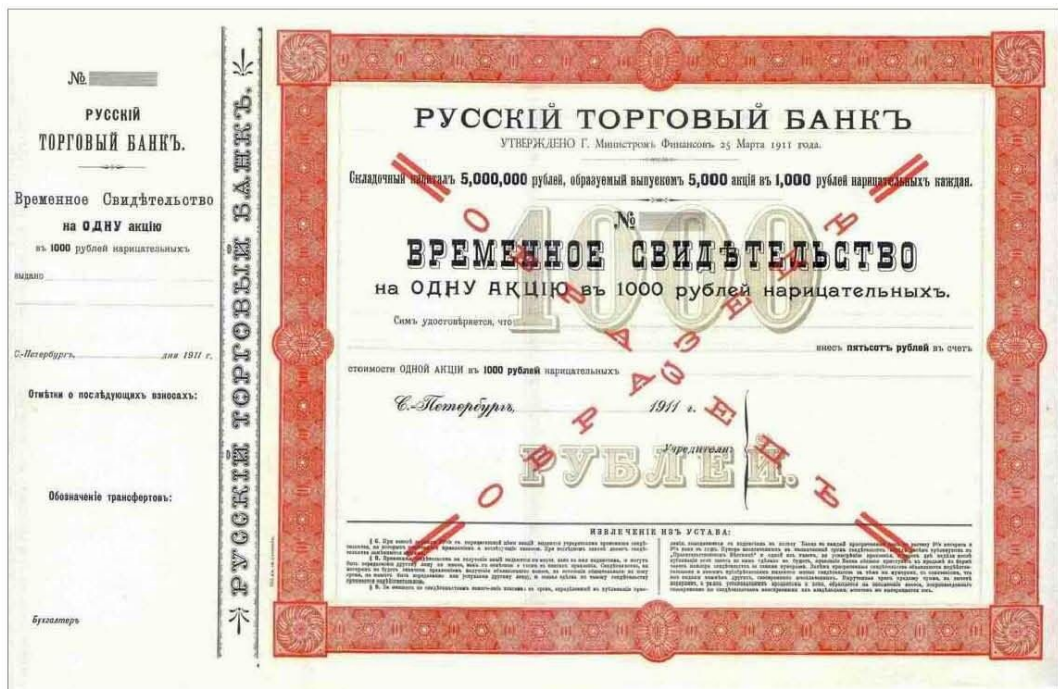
№

РУССКIЙ
ТОРГОВЫЙ БАНКЪ.

Временное Свидѣтельство
на ОДНУ акцiю
въ 1000 рублей нарицательныхъ

выдано

С.-Петербургъ, дня 1911 г.

Отмѣтки о послѣдующихъ взносахъ:

Обозначенiе трансфертовъ:

Бухгалтеръ

РУССКIЙ ТОРГОВЫЙ БАНКЪ.

РУССКIЙ ТОРГОВЫЙ БАНКЪ
УТВЕРЖДЕНО Г. Министромъ Финансовъ 25 Марта 1911 года.

Складочный капиталъ 5,000,000 рублей, образуемый выпускомъ 5,000 акцiй въ 1,000 рублей нарицательныхъ каждая.

№

1000

ВРЕМЕННОЕ СВИДѢТЕЛЬСТВО
на ОДНУ АКЦIЮ въ 1000 рублей нарицательныхъ.

Симъ удостовѣряется, что

внесъ пятьсотъ рублей въ счетъ стоимости ОДНОЙ АКЦIИ въ 1000 рублей нарицательныхъ

С.-Петербургъ, 1911 г.

Учредители:

РУБЛЕЙ.

ОБРАЗЕЦЪ

ИЗВЛЕЧЕНIЕ ИЗЪ УСТАВА:

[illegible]